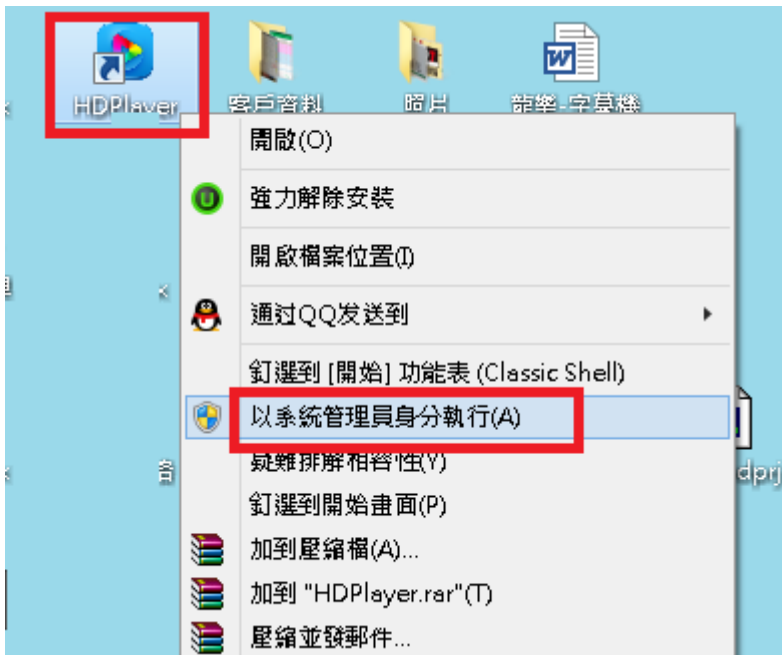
HDPlayer
客戶資料
照片
龍擎-字幕機

開啟(O)
強力解除安裝
開啟檔案位置(I)
通过QQ发送到
釘選到 [開始] 功能表 (Classic Shell)
以系統管理員身分執行(A)
疑難排解相容性(Y)
釘選到開始畫面(P)
加到壓縮檔(A)...
加到 "HDPlayer.rar"(T)
壓縮並發郵件...

dprj